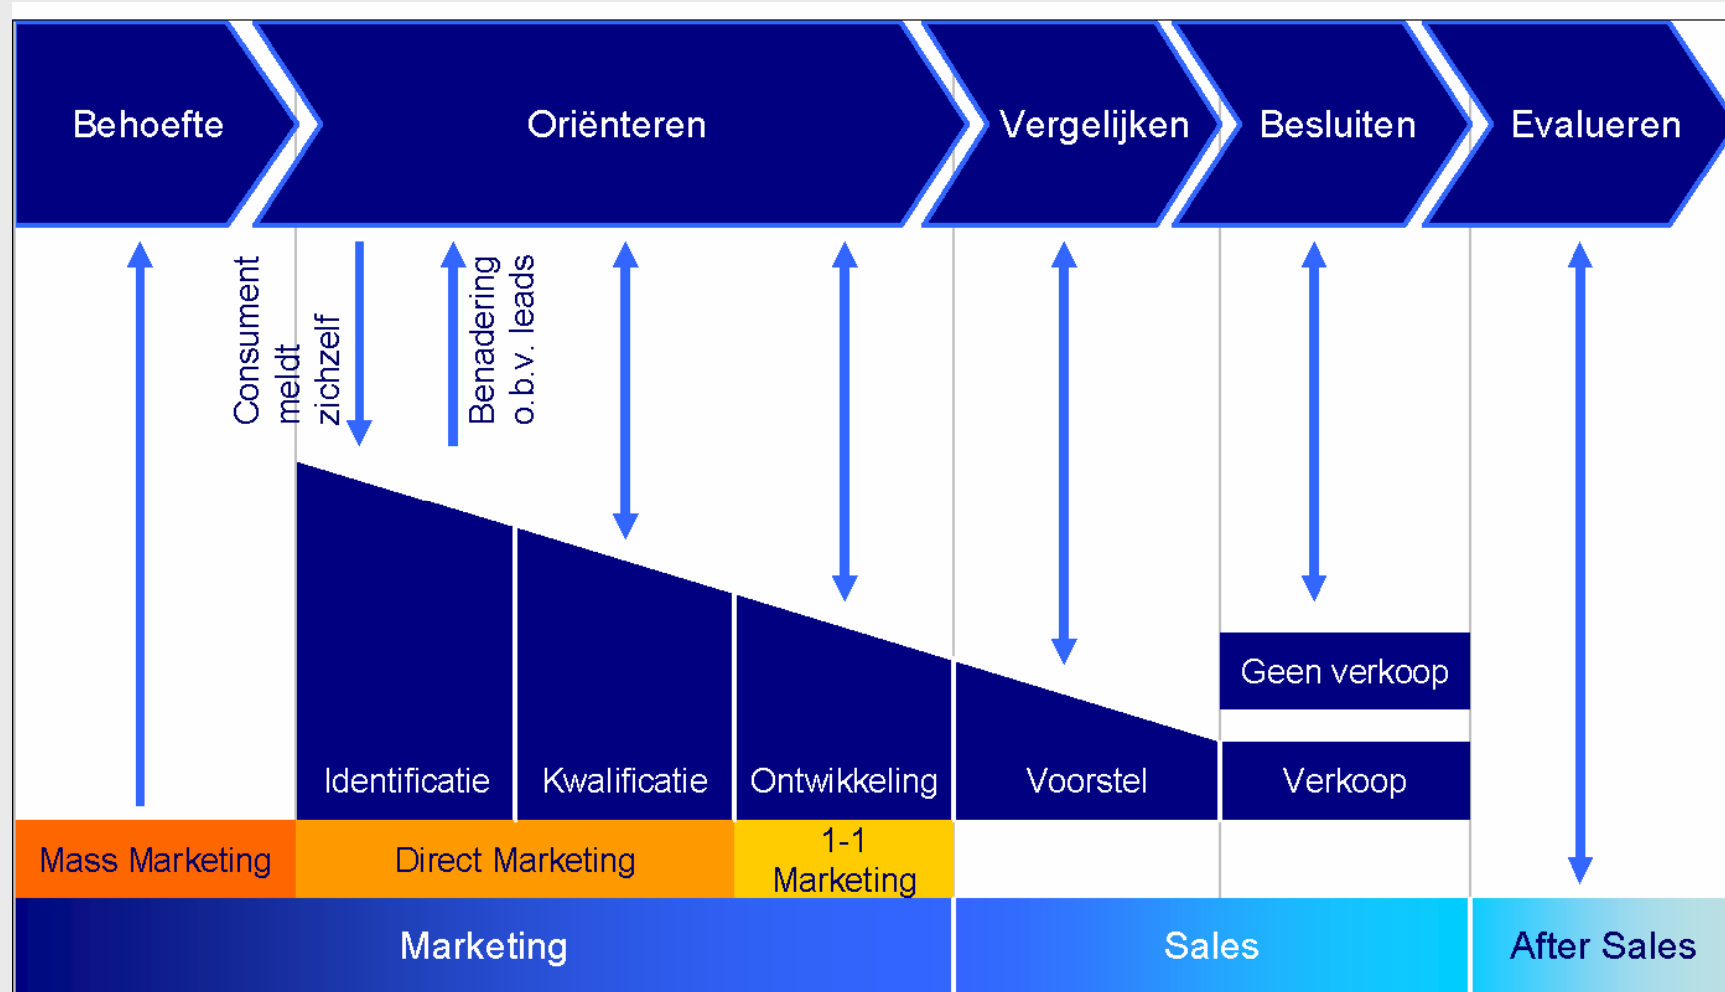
Behoefte

Oriënteren

Vergelijken

Besluiten

Evalueren

Consument meldt zichzelf

Benadering o.b.v. leads

Geen verkoop

Identificatie

Kwalificatie

Ontwikkeling

Voorstel

Verkoop

Mass Marketing

Direct Marketing

1-1 Marketing

Marketing

Sales

After Sales